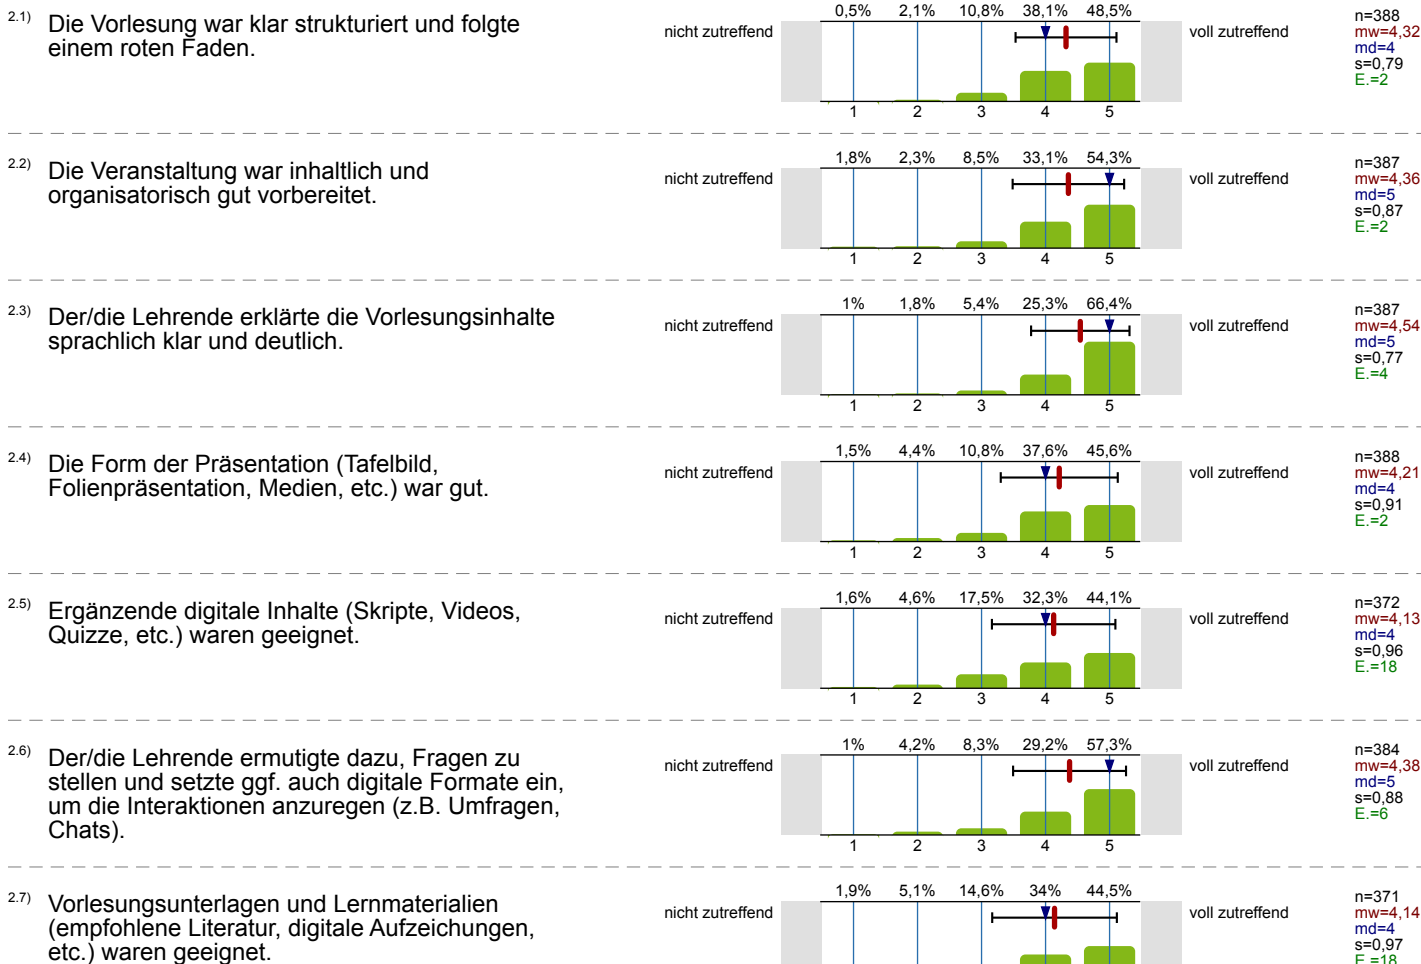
2.1) Die Vorlesung war klar strukturiert und folgte einem roten Faden.

nicht zutreffend

0,5% 2,1% 10,8% 38,1% 48,5%

1 2 3 4 5

voll zutreffend

n=388
mw=4,32
md=4
s=0,79
E.=2

2.2) Die Veranstaltung war inhaltlich und organisatorisch gut vorbereitet.

nicht zutreffend

1,8% 2,3% 8,5% 33,1% 54,3%

1 2 3 4 5

voll zutreffend

n=387
mw=4,36
md=5
s=0,87
E.=2

2.3) Der/die Lehrende erklärte die Vorlesungsinhalte sprachlich klar und deutlich.

nicht zutreffend

1% 1,8% 5,4% 25,3% 66,4%

1 2 3 4 5

voll zutreffend

n=387
mw=4,54
md=5
s=0,77
E.=4

2.4) Die Form der Präsentation (Tafelbild, Folienpräsentation, Medien, etc.) war gut.

nicht zutreffend

1,5% 4,4% 10,8% 37,6% 45,6%

1 2 3 4 5

voll zutreffend

n=388
mw=4,21
md=4
s=0,91
E.=2

2.5) Ergänzende digitale Inhalte (Skripte, Videos, Quizze, etc.) waren geeignet.

nicht zutreffend

1,6% 4,6% 17,5% 32,3% 44,1%

1 2 3 4 5

voll zutreffend

n=372
mw=4,13
md=4
s=0,96
E.=18

2.6) Der/die Lehrende ermutigte dazu, Fragen zu stellen und setzte ggf. auch digitale Formate ein, um die Interaktionen anzuregen (z.B. Umfragen, Chats).

nicht zutreffend

1% 4,2% 8,3% 29,2% 57,3%

1 2 3 4 5

voll zutreffend

n=384
mw=4,38
md=5
s=0,88
E.=6

2.7) Vorlesungsunterlagen und Lernmaterialien (empfohlene Literatur, digitale Aufzeichnungen, etc.) waren geeignet.

nicht zutreffend

1,9% 5,1% 14,6% 34% 44,5%

voll zutreffend

n=371
mw=4,14
md=4
s=0,97
E.=18